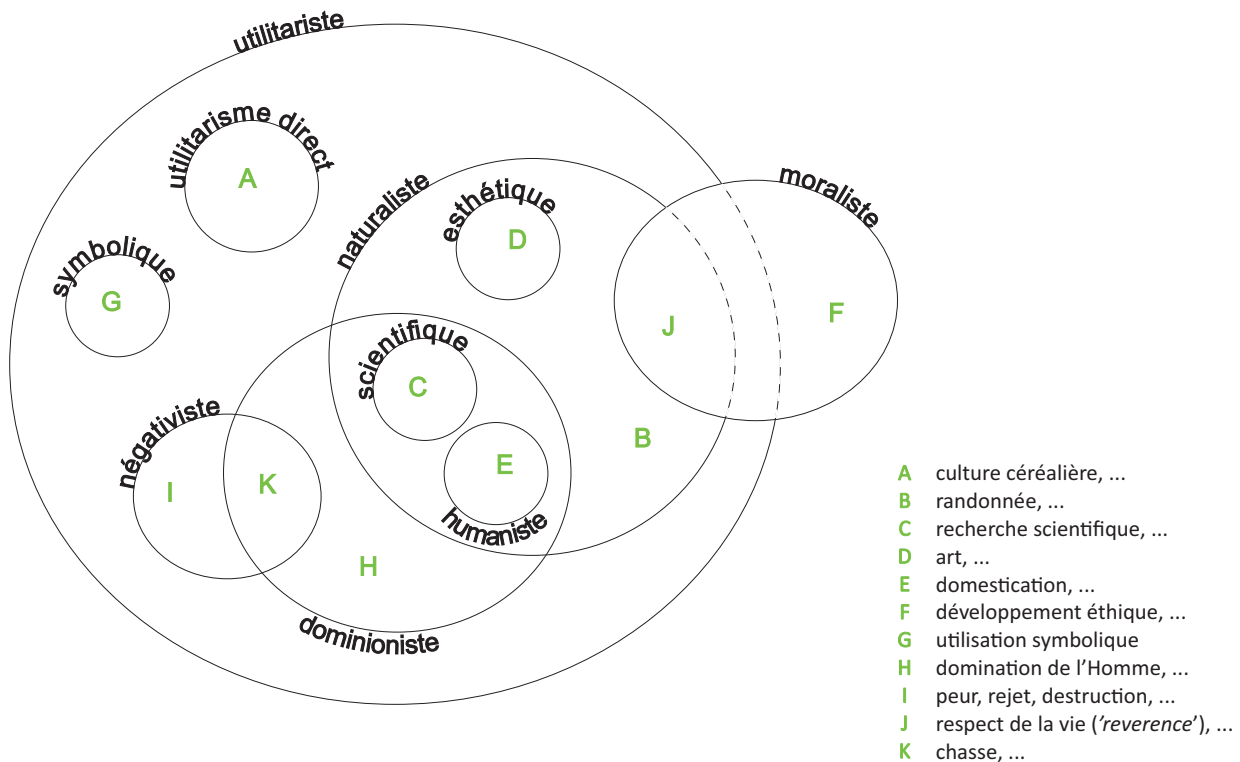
utilitariste

utilitarisme direct
A

symbolique
G

naturaliste

esthétique
D

moraliste
J
F

scientifique
C

E
humaniste

B

négativiste
I
K

H

dominioniste

A culture céréalière, ...
B randonnée, ...
C recherche scientifique, ...
D art, ...
E domestication, ...
F développement éthique, ...
G utilisation symbolique
H domination de l'Homme, ...
I peur, rejet, destruction, ...
J respect de la vie ('*reverence*'), ...
K chasse, ...